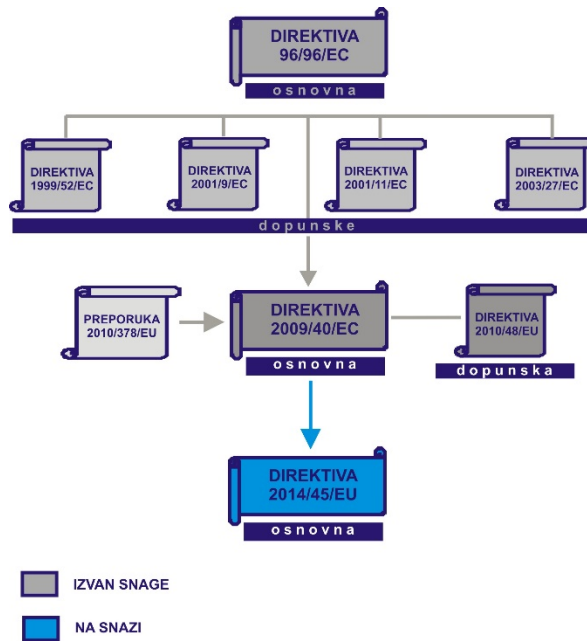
DIREKTIVA
96/96/EC
osnovna

DIREKTIVA
1999/52/EC

DIREKTIVA
2001/9/EC

DIREKTIVA
2001/11/EC

DIREKTIVA
2003/27/EC

dopunske

PREPORUKA
2010/378/EU

DIREKTIVA
2009/40/EC
osnovna

DIREKTIVA
2010/48/EU
dopunska

DIREKTIVA
2014/45/EU
osnovna

IZVAN SNAGE

NA SNAZI